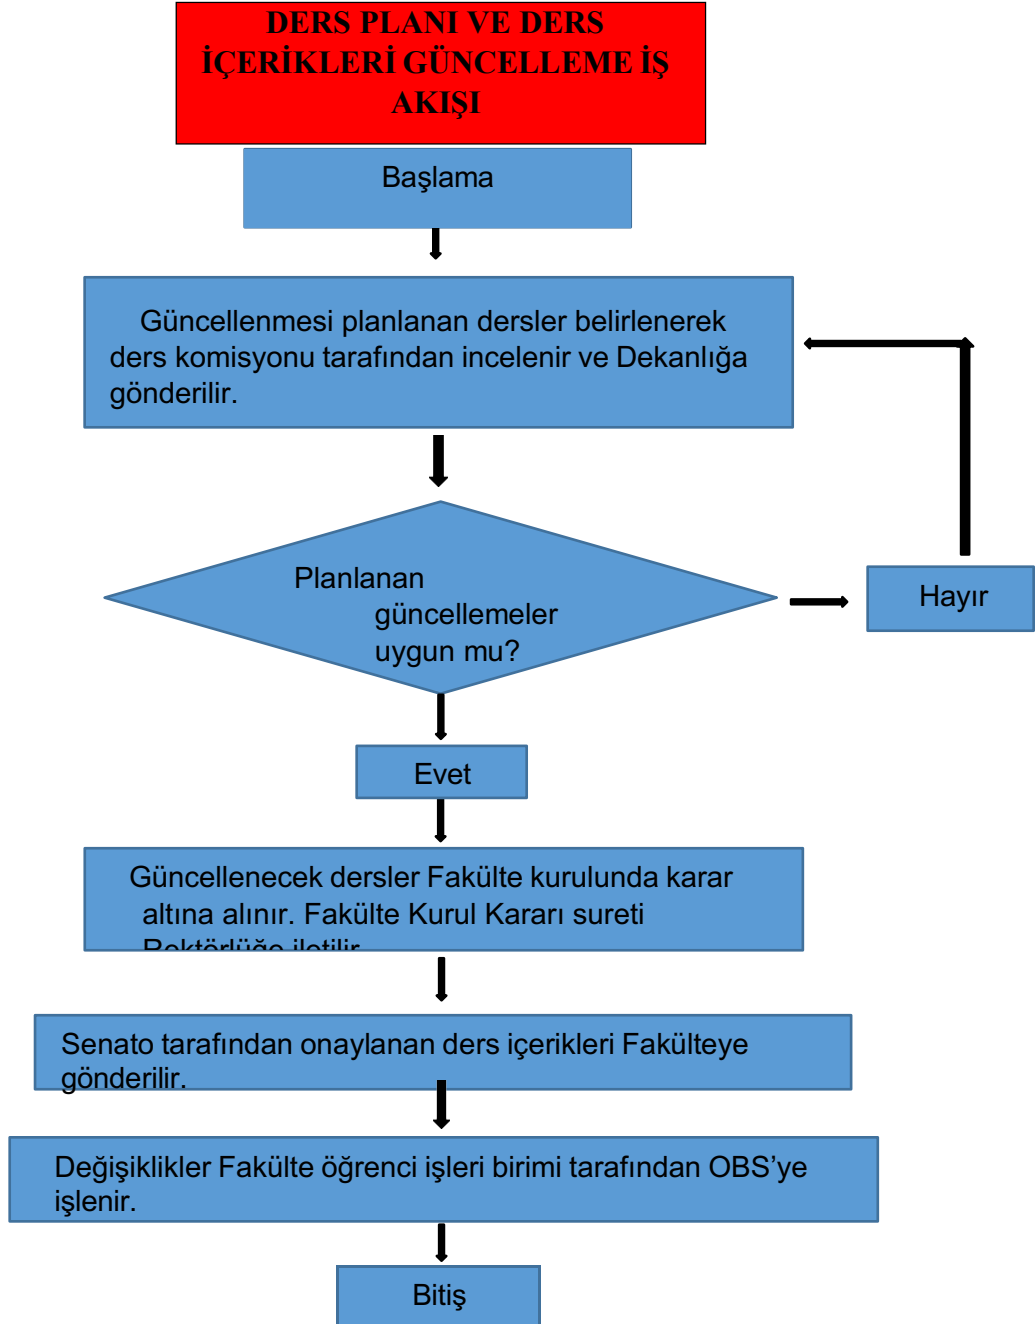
DERS PLANI VE DERS İÇERİKLERİ GÜNCELLEME İŞ AKIŞI

Başlama

Güncellenmesi planlanan dersler belirlenerek ders komisyonu tarafından incelenir ve Dekanlığa gönderilir.

Planlanan güncellemeler uygun mu?

Hayır

Evet

Güncellenecek dersler Fakülte kurulunda karar altına alınır. Fakülte Kurul Kararı sureti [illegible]

Senato tarafından onaylanan ders içerikleri Fakülteye gönderilir.

Değişiklikler Fakülte öğrenci işleri birimi tarafından OBS'ye işlenir.

Bitiş